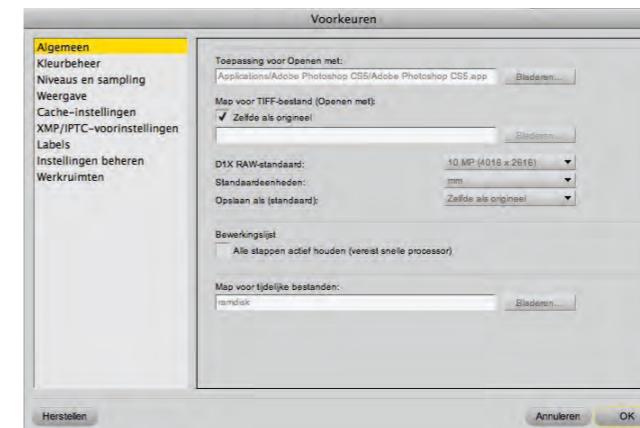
Voorkeuren

Algemeen
Kleurbeheer
Niveaus en sampling
Weergave
Cache-instellingen
XMP/IPTC-voorinstellingen
Labels
Instellingen beheren
Werkruimten

Toepassing voor Openen met:
Applications/Adobe Photoshop CS5/Adobe Photoshop CS5.app
Bladeren...

Map voor TIFF-bestand (Openen met):
✓ Zelfde als origineel
Bladeren...

D1X RAW-standaard: 10 MP (4016 x 2616)
Standaardeenheden: mm
Opslaan als (standaard): Zelfde als origineel

Bewerkingslijst
Alle stappen actief houden (vereist snelle processor)

Map voor tijdelijke bestanden:
ramdisk
Bladeren...

Herstellen
Annuleren
OK